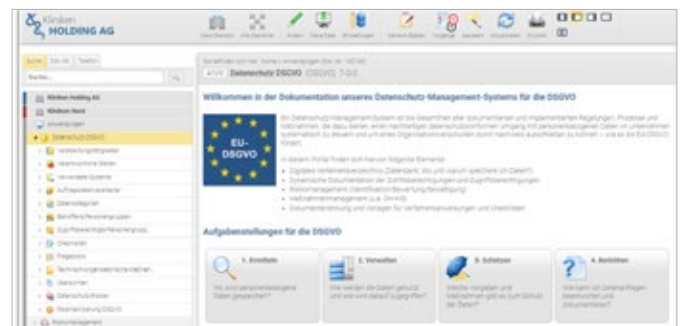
Kliniken HOLDING AG

Suche

Suche

Kliniken Holding AG

Kliniken Nord

Anwendungen

Datenschutz DSGVO

Datenschutz DSGVO (DSGVO) 1.0.0

Willkommen in der Dokumentation unseres Datenschutz-Management-Systems für die DSGVO

EU-DSGVO

Aufgabenstellungen für die DSGVO

1. Ermitteln

2. Verwalten

3. Schützen

4. Berichten